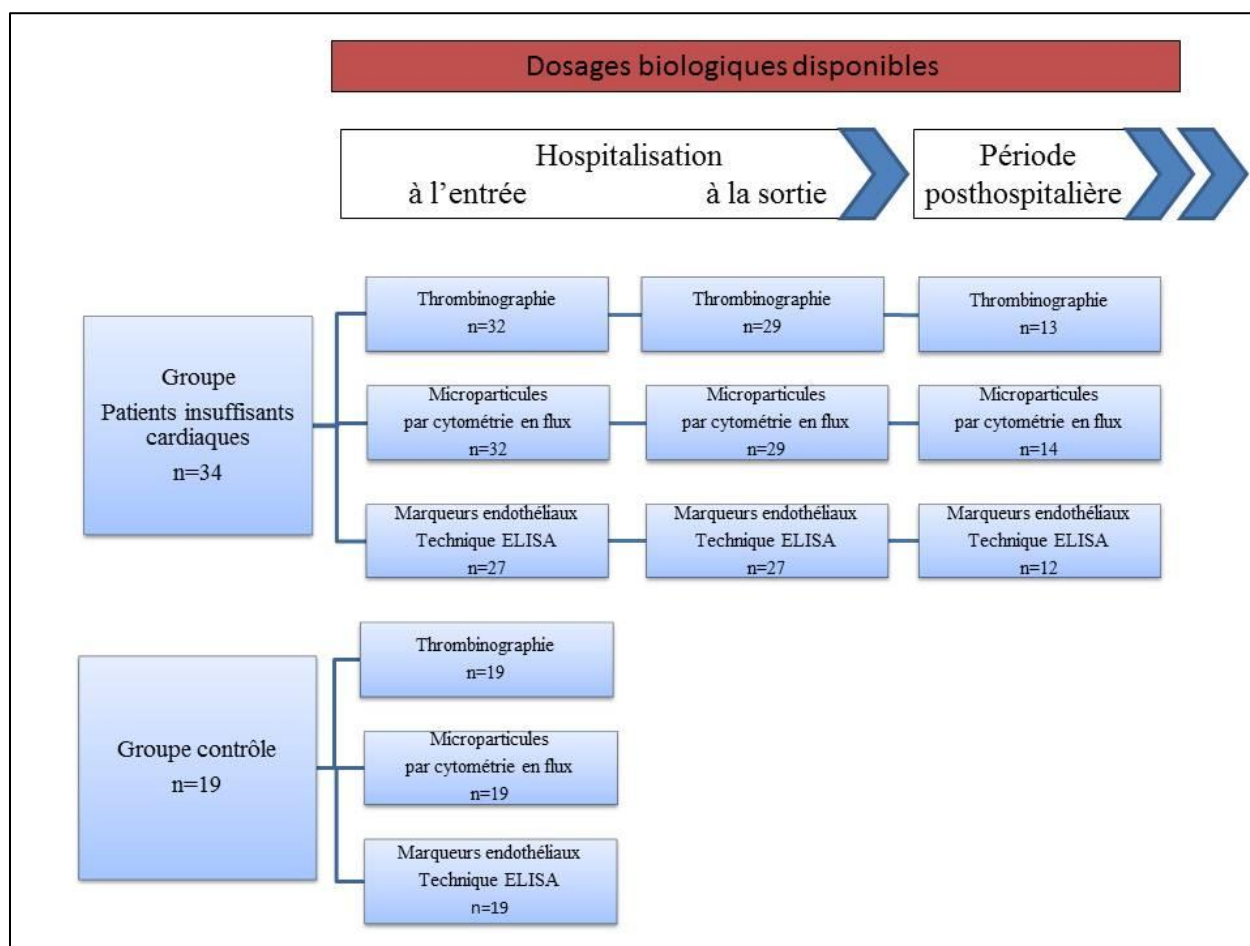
Dosages biologiques disponibles

Hospitalisation
à l'entrée à la sortie

Période posthospitalière

Groupe
Patients insuffisants cardiaques
n=34

Thrombinographie
n=32

Thrombinographie
n=29

Thrombinographie
n=13

Microparticules par cytométrie en flux
n=32

Microparticules par cytométrie en flux
n=29

Microparticules par cytométrie en flux
n=14

Marqueurs endothéliaux
Technique ELISA
n=27

Marqueurs endothéliaux
Technique ELISA
n=27

Marqueurs endothéliaux
Technique ELISA
n=12

Groupe contrôle
n=19

Thrombinographie
n=19

Microparticules par cytométrie en flux
n=19

Marqueurs endothéliaux
Technique ELISA
n=19